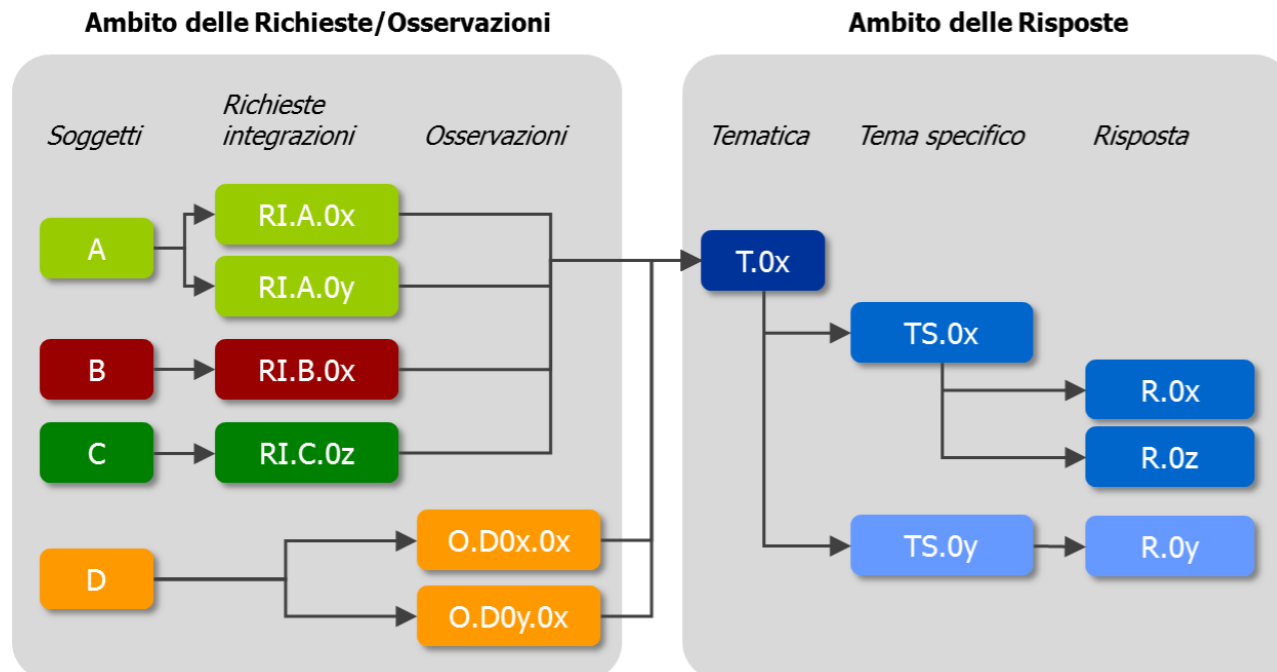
Ambito delle Richieste/Osservazioni

Soggetti

Richieste integrazioni

Osservazioni

A

RI.A.0x

RI.A.0y

B

RI.B.0x

C

RI.C.0z

D

O.D0x.0x

O.D0y.0x

Ambito delle Risposte

Tematica

Tema specifico

Risposta

T.0x

TS.0x

R.0x

R.0z

TS.0y

R.0y